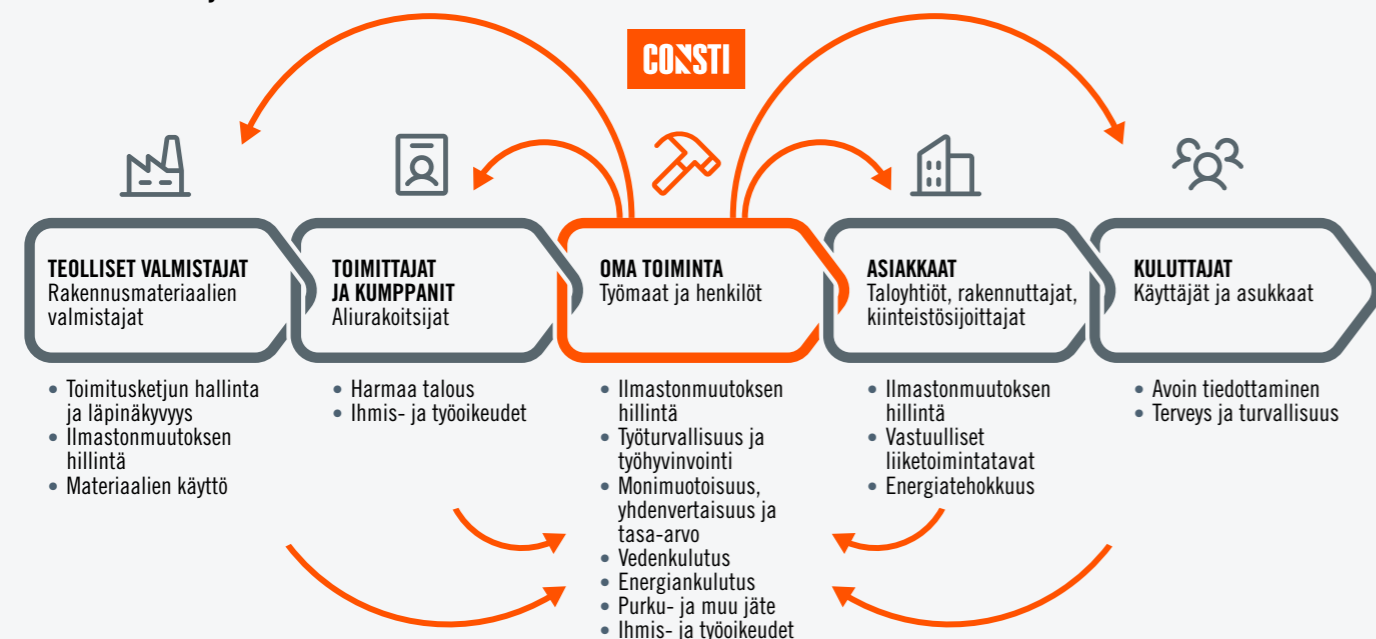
CONSTI

TEOLLISET VALMISTAJAT
Rakennusmateriaalien valmistajat

TOIMITTAJAT JA KUMPPANIT
Aliurakoitsijat

OMA TOIMINTA
Työmaat ja henkilöt

ASIAKKAAT
Taloyhtiöt, rakennuttajat, kiinteistösijoittajat

KULUTTAJAT
Käyttäjät ja asukkaat

• Toimitusketjun hallinta ja läpinäkyvyys
• Ilmastonmuutoksen hillintä
• Materiaalien käyttö

• Harmaa talous
• Ihmis- ja työoikeudet

• Ilmastonmuutoksen hillintä
• Työturvallisuus ja työhyvinvointi
• Monimuotoisuus, yhdenvertaisuus ja tasa-arvo
• Vedenkulutus
• Energiankulutus
• Purku- ja muu jäte
• Ihmis- ja työoikeudet

• Ilmastonmuutoksen hillintä
• Vastuulliset liiketoimintatavat
• Energiatehokkuus

• Avoin tiedottaminen
• Terveys ja turvallisuus